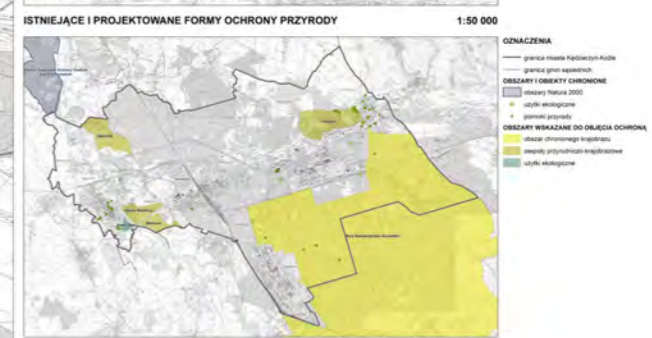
ISTNIEJĄCE I PROJEKTOWANE FORMY OCHRONY PRZYRODY

1:50 000

OZNACZENIA

granica miasta Kędzierzyn-Koźle

granica gmin sąsiednich

OBSZARY I OBIEKTY CHRONIONE

obszary Natura 2000

użytki ekologiczne

pomniki przyrody

OBSZARY WSKAZANE DO OBJĘCIA OCHRONĄ

obszar chronionego krajobrazu

zespoły przyrodniczo-krajobrazowe

użytki ekologiczne

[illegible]

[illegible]

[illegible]

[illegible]

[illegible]